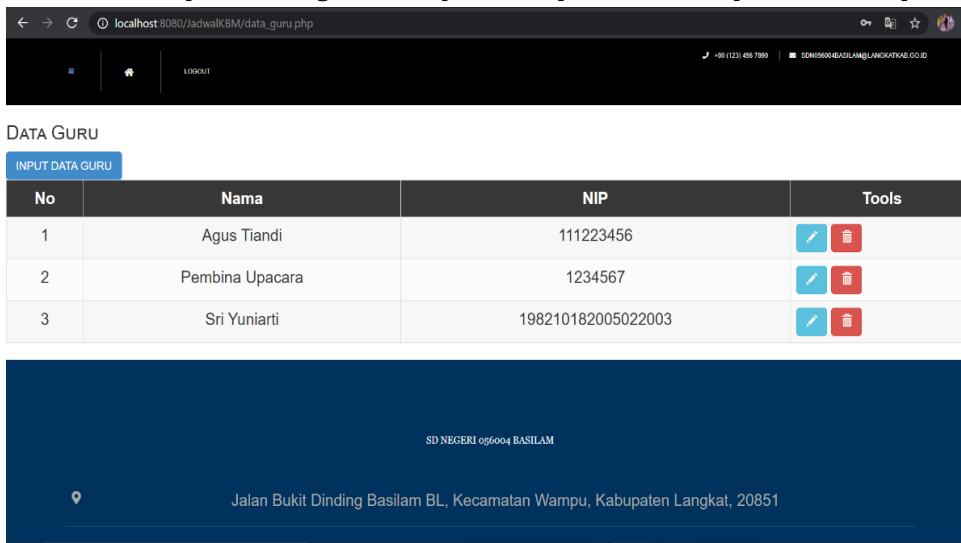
localhost:8080/JadwalKBM/data_guru.php

LOGOUT

+00 (123) 456 7890 | SDN056004BASILAM@LANGKATKAB.GO.ID

DATA GURU

INPUT DATA GURU

| No | Nama | NIP | Tools |
|---|---|---|---|
| 1 | Agus Tiandi | 111223456 | |
| 2 | Pembina Upacara | 1234567 | |
| 3 | Sri Yuniarti | 198210182005022003 | |

SD NEGERI 056004 BASILAM

Jalan Bukit Dinding Basilam BL, Kecamatan Wampu, Kabupaten Langkat, 20851